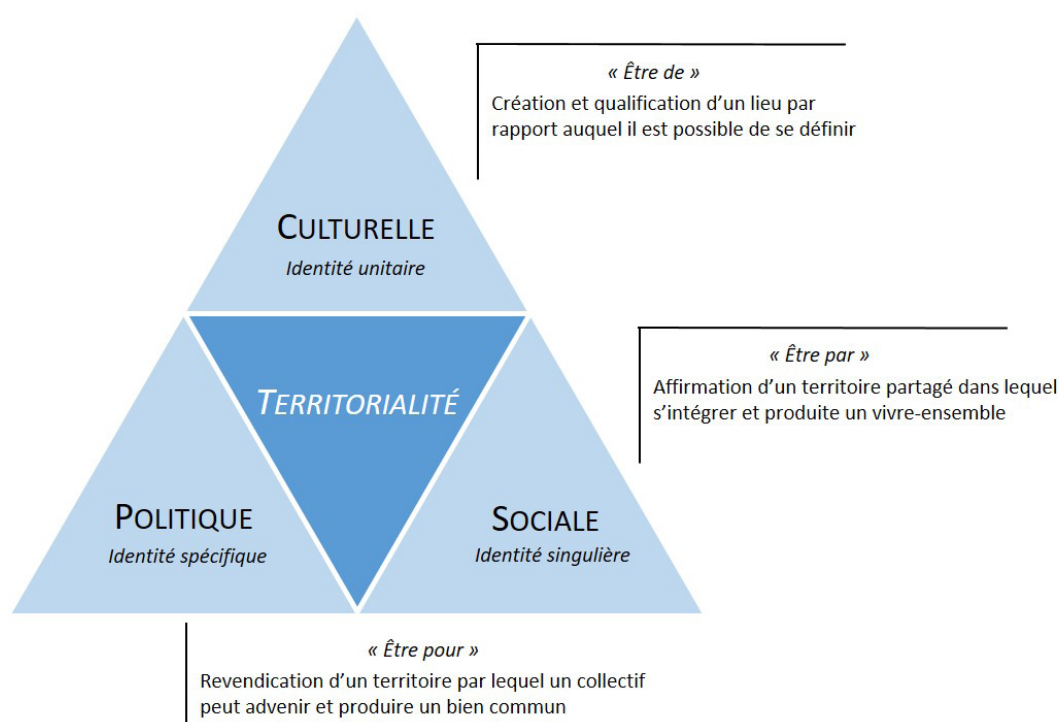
« Être de »
Création et qualification d'un lieu par rapport auquel il est possible de se définir

CULTURELLE
Identité unitaire

« Être par »
Affirmation d'un territoire partagé dans lequel s'intégrer et produite un vivre-ensemble

TERRITORIALITÉ

POLITIQUE
Identité spécifique

SOCIALE
Identité singulière

« Être pour »
Revendication d'un territoire par lequel un collectif peut advenir et produire un bien commun